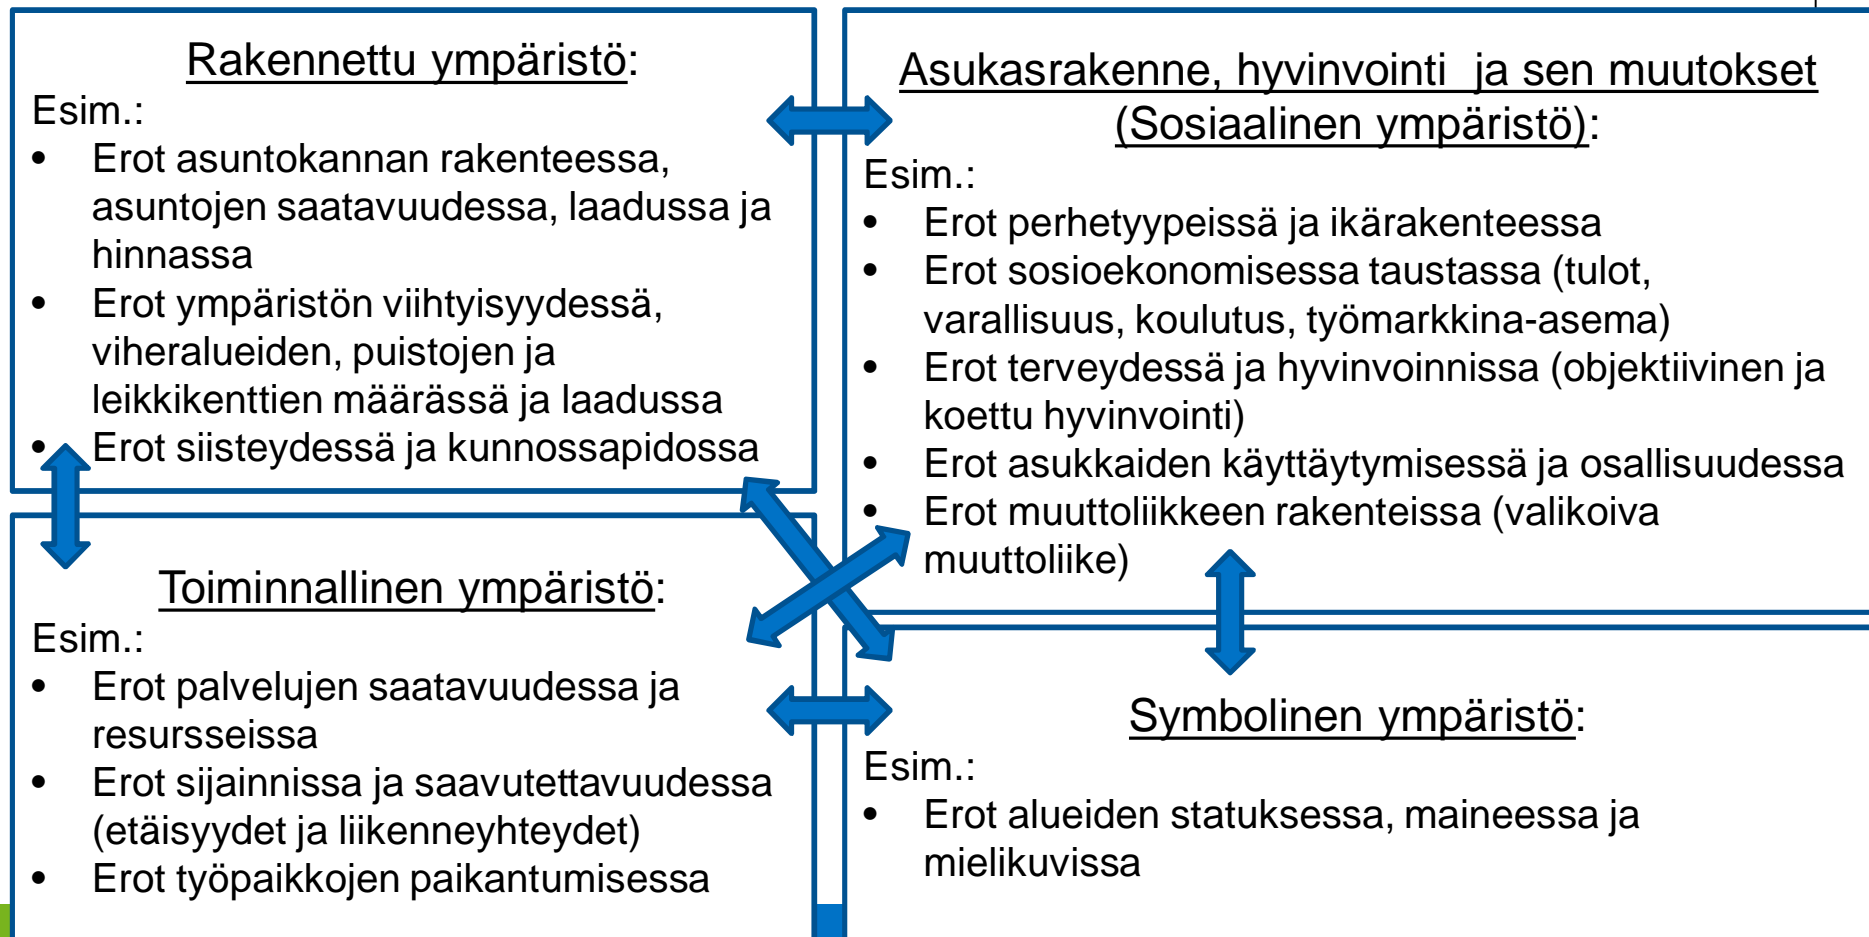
Rakennettu ympäristö:
Esim.:
• Erot asuntokannan rakenteessa, asuntojen saatavuudessa, laadussa ja hinnassa
• Erot ympäristön viihtyisyydessä, viheralueiden, puistojen ja leikkikenttien määrässä ja laadussa
• Erot siisteydessä ja kunnossapidossa

Asukasrakenne, hyvinvointi ja sen muutokset (Sosiaalinen ympäristö):
Esim.:
• Erot perhetyypeissä ja ikärakenteessa
• Erot sosioekonomisessa taustassa (tulot, varallisuus, koulutus, työmarkkina-asema)
• Erot terveydessä ja hyvinvoinnissa (objektiivinen ja koettu hyvinvointi)
• Erot asukkaiden käyttäytymisessä ja osallisuudessa
• Erot muuttoliikkeen rakenteissa (valikoiva muuttoliike)

Toiminnallinen ympäristö:
Esim.:
• Erot palvelujen saatavuudessa ja resursseissa
• Erot sijainnissa ja saavutettavuudessa (etäisyydet ja liikenneyhteydet)
• Erot työpaikkojen paikantumisessa

Symbolinen ympäristö:
Esim.:
• Erot alueiden statuksessa, maineessa ja mielikuvissa